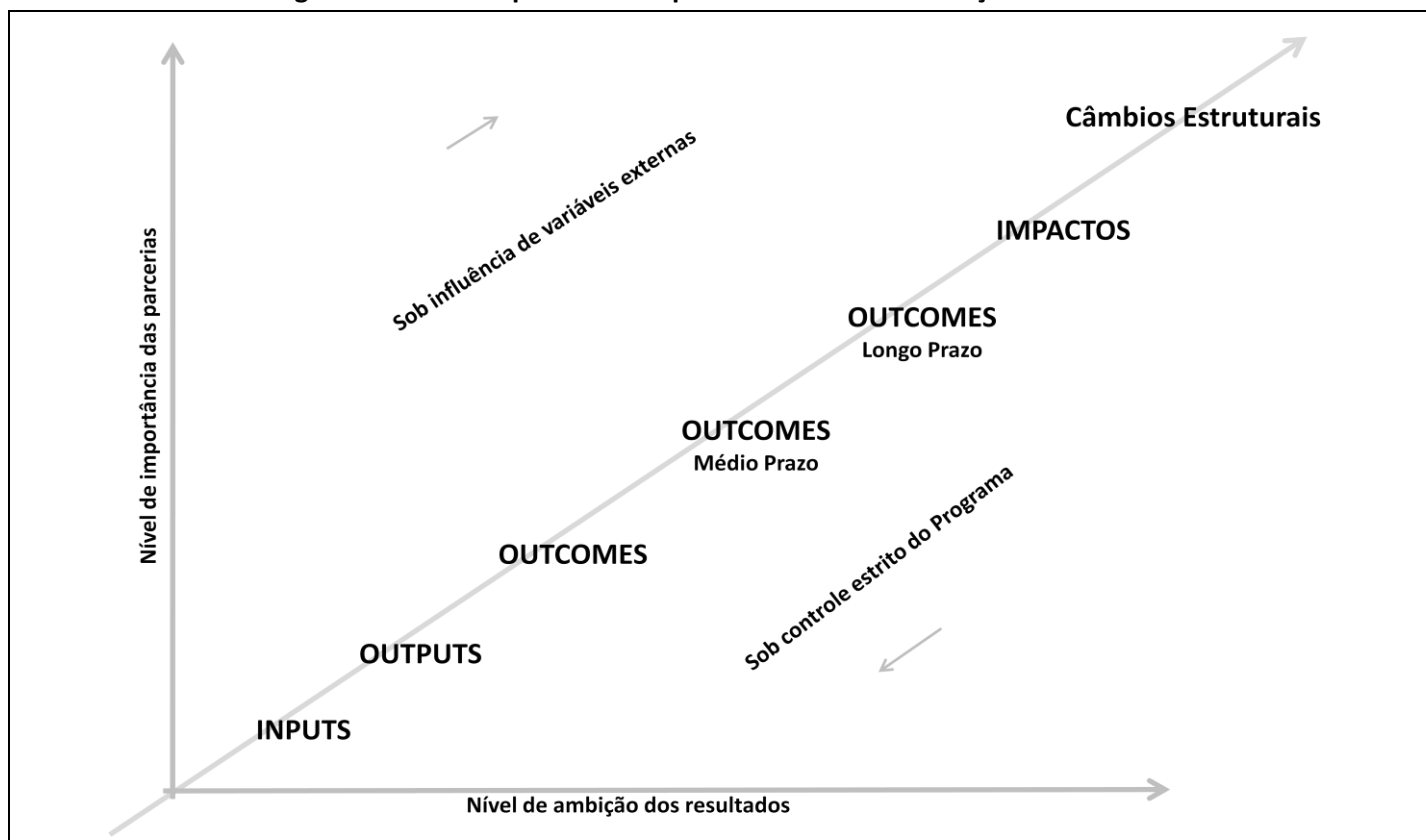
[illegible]

Câmbios Estruturais

Sob influência de variáveis externas

Nível de importância das parcerias

IMPACTOS

OUTCOMES
Longo Prazo

OUTCOMES
Médio Prazo

Sob controle estrito do Programa

OUTCOMES

OUTPUTS

INPUTS

Nível de ambição dos resultados